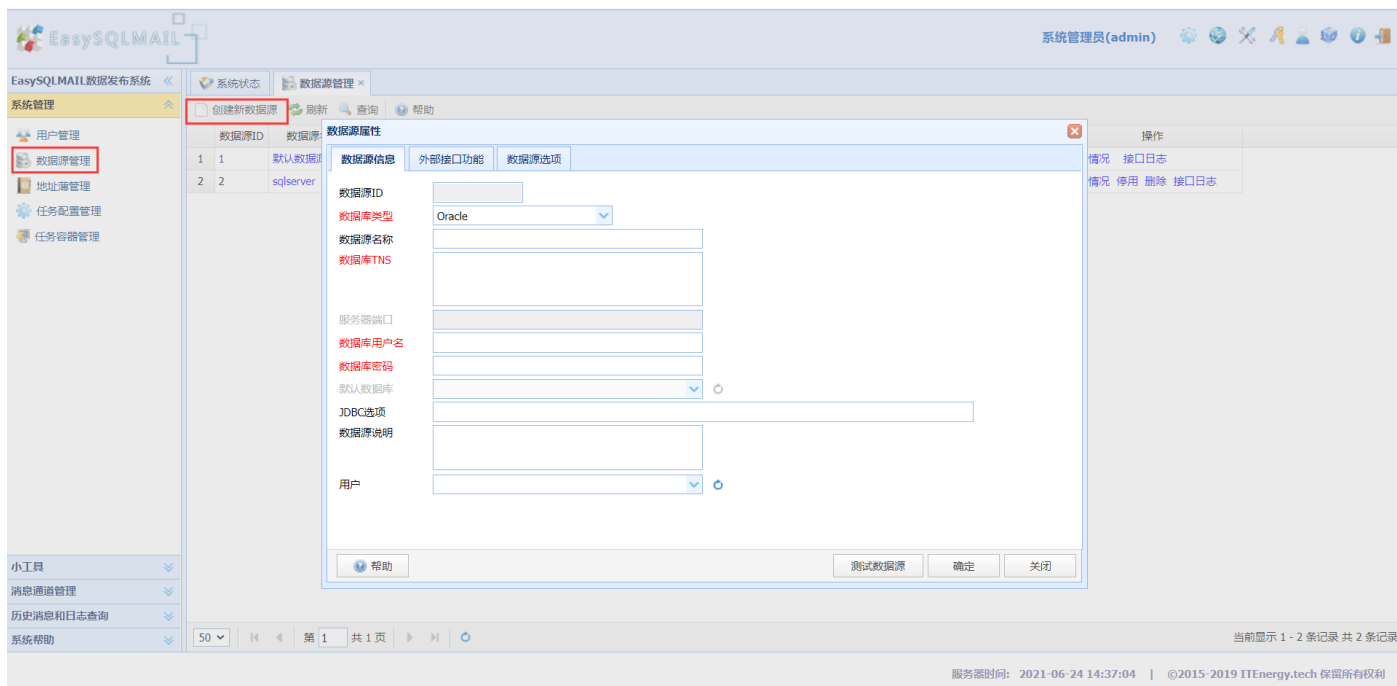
EasySQLMAIL

系统管理员(admin)

EasySQLMAIL数据发布系统

系统管理

用户管理
数据源管理
地址薄管理
任务配置管理
任务容器管理

小工具
消息通道管理
历史消息和日志查询
系统帮助

系统状态　数据源管理 ×

创建新数据源　刷新　查询　帮助

| | 数据源ID | 数据源 | 操作 |
|---|---|---|---|
| 1 | 1 | 默认数据源 | 情况 接口日志 |
| 2 | 2 | sqlserver | 情况 停用 删除 接口日志 |

数据源属性

数据源信息　外部接口功能　数据源选项

数据源ID
数据库类型　Oracle
数据源名称
数据库TNS
服务器端口
数据库用户名
数据库密码
默认数据库
JDBC选项
数据源说明
用户

帮助　测试数据源　确定　关闭

50　第 1 共 1 页

当前显示 1 - 2 条记录 共 2 条记录

服务器时间: 2021-06-24 14:37:04 | ©2015-2019 ITEnergy.tech 保留所有权利